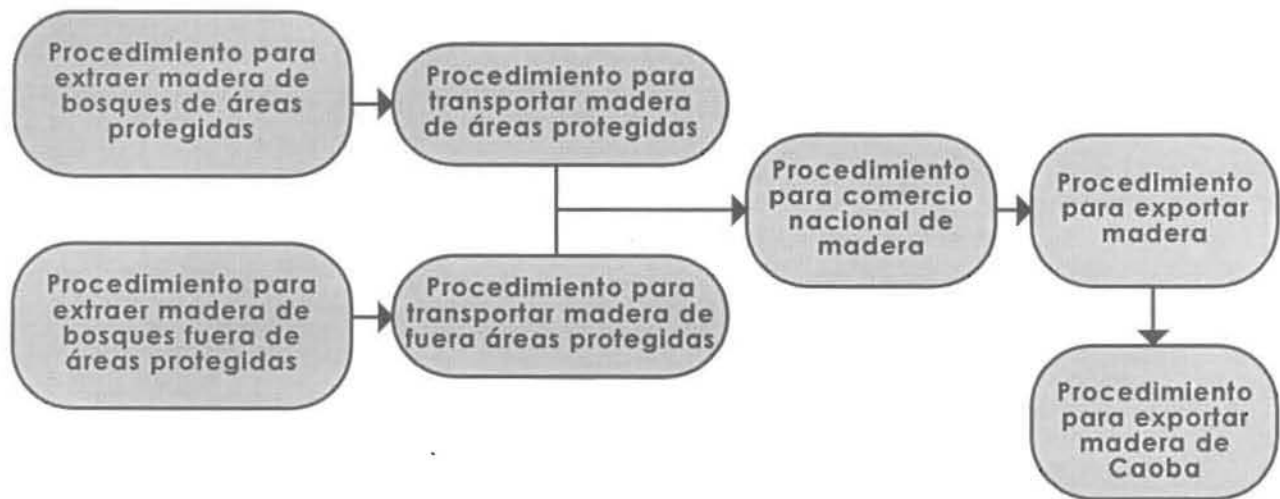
Procedimiento para extraer madera de bosques de áreas protegidas

Procedimiento para transportar madera de áreas protegidas

Procedimiento para extraer madera de bosques fuera de áreas protegidas

Procedimiento para transportar madera de fuera áreas protegidas

Procedimiento para comercio nacional de madera

Procedimiento para exportar madera

Procedimiento para exportar madera de Caoba